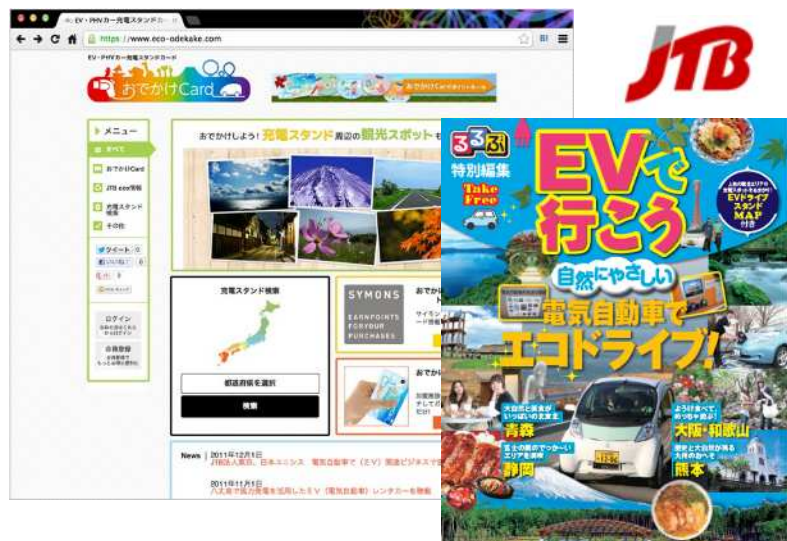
EV・PHVカー充電スタンドカー

https://www.eco-odekake.com

EV・PHVカー充電スタンドカード

おでかけCard

JTB

メニュー

すべて

おでかけCard

JTB eco情報

充電スタンド検索

その他

ツイート

いいね!

ログイン

会員登録

おでかけしよう! 充電スタンド周辺の観光スポットも

充電スタンド検索

都道府県を選択

検索

SYMONS

EARN POINTS FOR YOUR PURCHASES

News 2011年12月1日

2011年11月1日

るるぶ

特別編集

Take Free

EVで行こう

自然にやさしい

電気自動車でエコドライブ!

EVドライブスタンドMAP付き

青森

静岡

大阪・和歌山

熊本